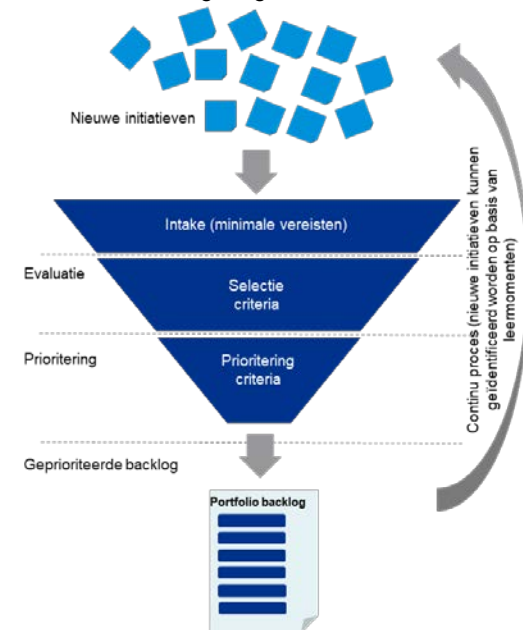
Nieuwe initiatieven

Intake (minimale vereisten)

Evaluatie

Selectie criteria

Prioritering

Prioritering criteria

Geprioriteerde backlog

Portfolio backlog

Continu proces (nieuwe initiatieven kunnen geïdentificeerd worden op basis van leermomenten)